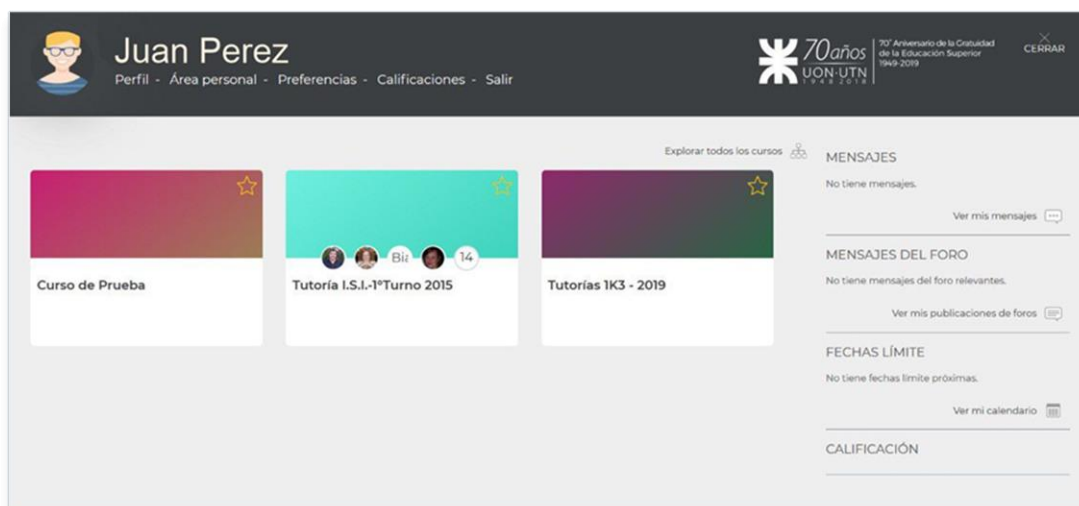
Juan Perez
Perfil - Área personal - Preferencias - Calificaciones - Salir

70años UON·UTN 1948 2018 | 70° Aniversario de la Gratuidad de la Educación Superior 1949-2019

CERRAR

Explorar todos los cursos

Curso de Prueba

Bi 14
Tutoría I.S.I.-1°Turno 2015

Tutorías 1K3 - 2019

MENSAJES
No tiene mensajes.
Ver mis mensajes

MENSAJES DEL FORO
No tiene mensajes del foro relevantes.
Ver mis publicaciones de foros

FECHAS LÍMITE
No tiene fechas límite próximas.
Ver mi calendario

CALIFICACIÓN